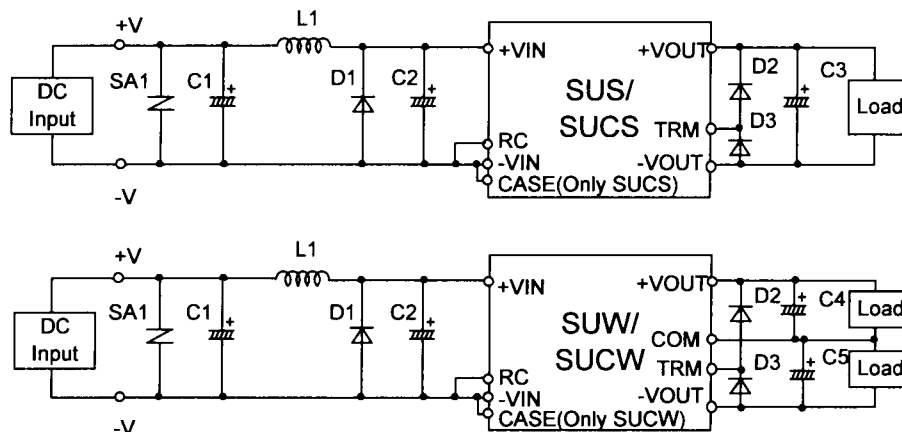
+V
L1
DC Input
SA1
C1
D1
C2
-V
+VIN
RC
-VIN
CASE(Only SUCS)
SUS/ SUCS
+VOUT
TRM
-VOUT
D2
D3
C3
Load

+V
L1
DC Input
SA1
C1
D1
C2
-V
+VIN
RC
-VIN
CASE(Only SUCW)
SUW/ SUCW
+VOUT
COM
TRM
-VOUT
D2
D3
C4
C5
Load
Load